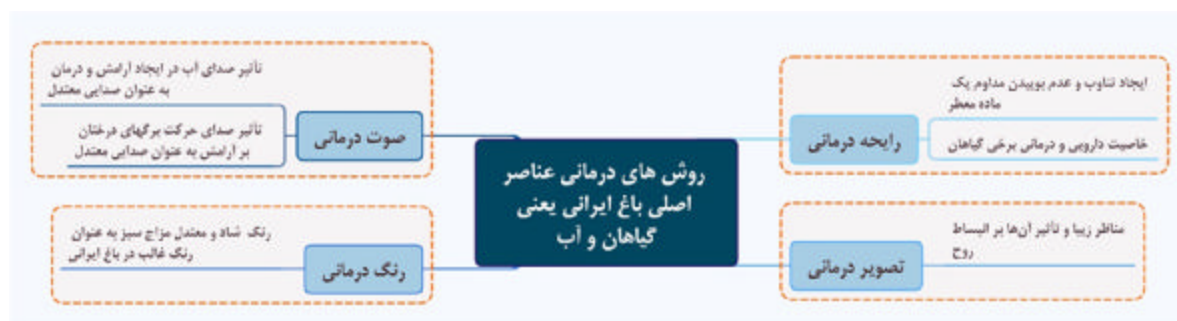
روش های درمانی عناصر اصلی باغ ایرانی یعنی گیاهان و آب

رایحه درمانی
ایجاد تناوب و عدم بوییدن مداوم یک ماده معطر
خاصیت دارویی و درمانی برخی گیاهان

تصویر درمانی
مناظر زیبا و تاثیر آن‌ها بر انبساط روح

صوت درمانی
تاثیر صدای آب در ایجاد آرامش و درمان به عنوان صدایی معتدل
تاثیر صدای حرکت برگهای درختان بر آرامش به عنوان صدایی معتدل

رنگ درمانی
رنگ شاد و معتدل مزاج سبز به عنوان رنگ غالب در باغ ایرانی